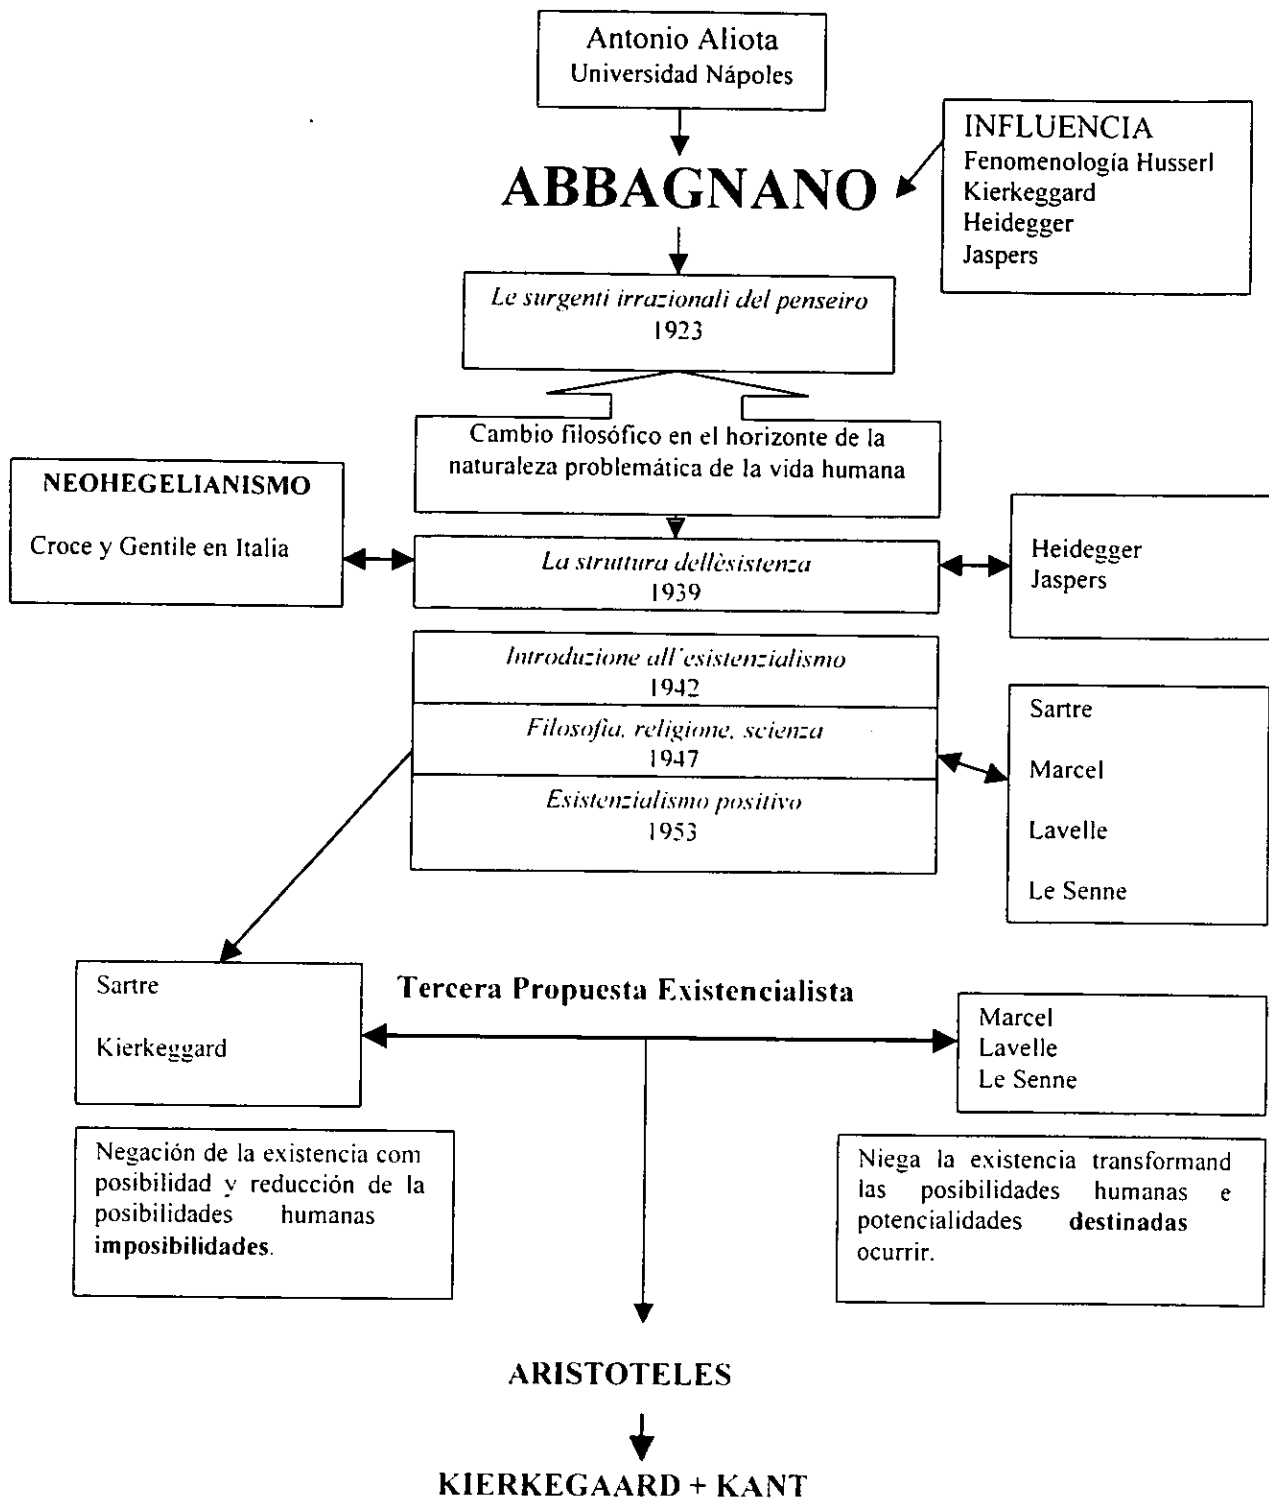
Antonio Aliota
Universidad Nápoles

ABBAGNANO

INFLUENCIA
Fenomenologia Husserl
Kierkeggard
Heidegger
Jaspers

*Le surgenti irrazionali del penseiro*
1923

Cambio filosófico en el horizonte de la naturaleza problemática de la vida humana

NEOHEGELIANISMO

Croce y Gentile en Italia

*La struttura dellèsistenza*
1939

Heidegger
Jaspers

*Introduzione all'esistenzialismo*
1942

*Filosofia, religione, scienza*
1947

*Esistenzialismo positivo*
1953

Sartre

Marcel

Lavelle

Le Senne

Sartre

Kierkeggard

Tercera Propuesta Existencialista

Marcel
Lavelle
Le Senne

Negación de la existencia com posibilidad y reducción de la posibilidades humanas **imposibilidades**.

Niega la existencia transformand las posibilidades humanas e potencialidades **destinadas** ocurrir.

ARISTOTELES

KIERKEGAARD + KANT